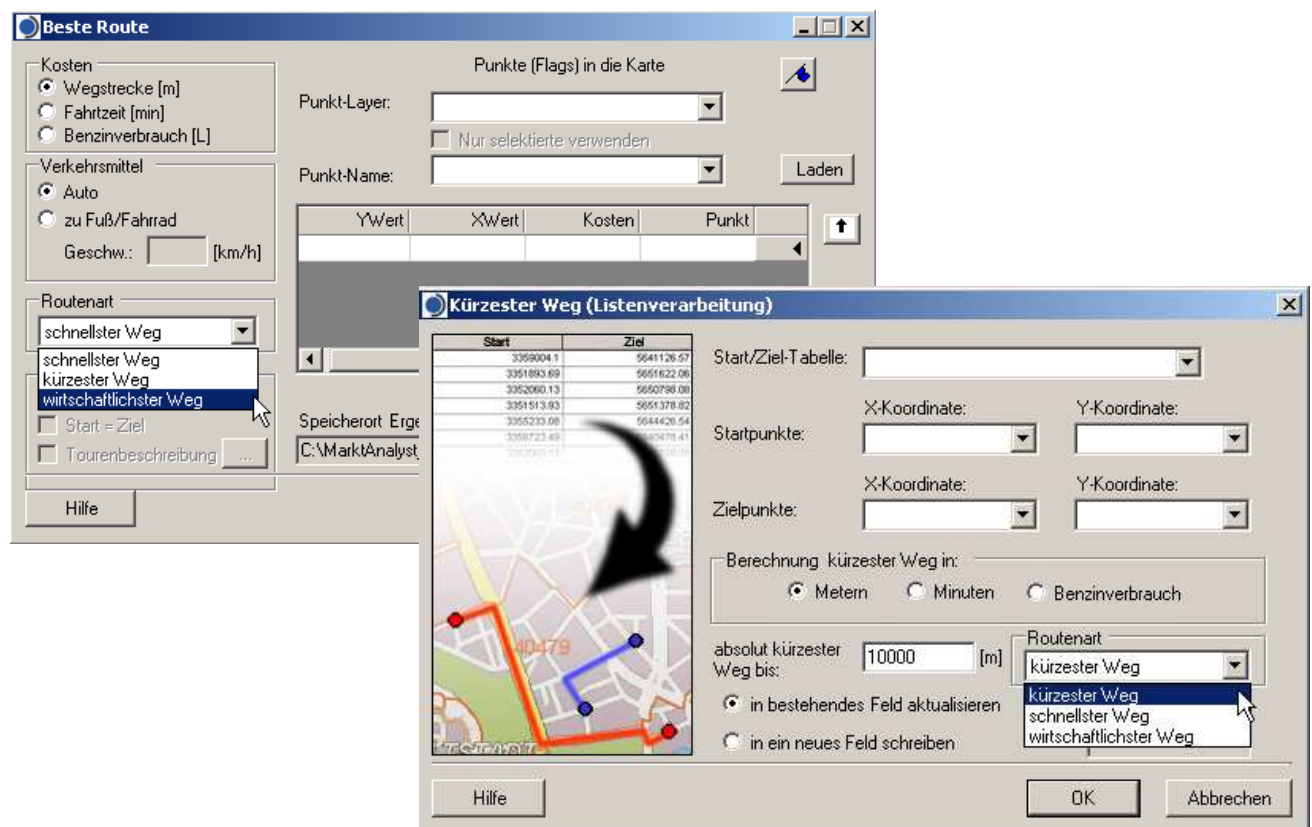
Beste Route

Kosten
Wegstrecke [m]
Fahrtzeit [min]
Benzinverbrauch [L]

Verkehrsmittel
Auto
zu Fuß/Fahrrad
Geschw.: [km/h]

Routenart
schnellster Weg
schnellster Weg
kürzester Weg
wirtschaftlichster Weg
Start = Ziel
Tourenbeschreibung ...

Hilfe

Punkte (Flags) in die Karte
Punkt-Layer:
Nur selektierte verwenden
Punkt-Name:
Laden

| YWert | XWert | Kosten | Punkt |
|---|---|---|---|

Speicherort Erge
C:\MarktAnalyst

Kürzester Weg (Listenverarbeitung)

| Start | Ziel |
|---|---|
| 3359004.1 | 5641126.57 |
| 3351893.69 | 5651622.06 |
| 3352060.13 | 5650798.08 |
| 3351513.93 | 5651378.82 |
| 3355233.08 | 5644420.54 |
| 3358723.49 | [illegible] |

40479

Start/Ziel-Tabelle:
X-Koordinate:
Y-Koordinate:
Startpunkte:
X-Koordinate:
Y-Koordinate:
Zielpunkte:

Berechnung kürzester Weg in:
Metern
Minuten
Benzinverbrauch

absolut kürzester Weg bis:
10000
[m]

Routenart
kürzester Weg
kürzester Weg
schnellster Weg
wirtschaftlichster Weg

in bestehendes Feld aktualisieren
in ein neues Feld schreiben

Hilfe
OK
Abbrechen